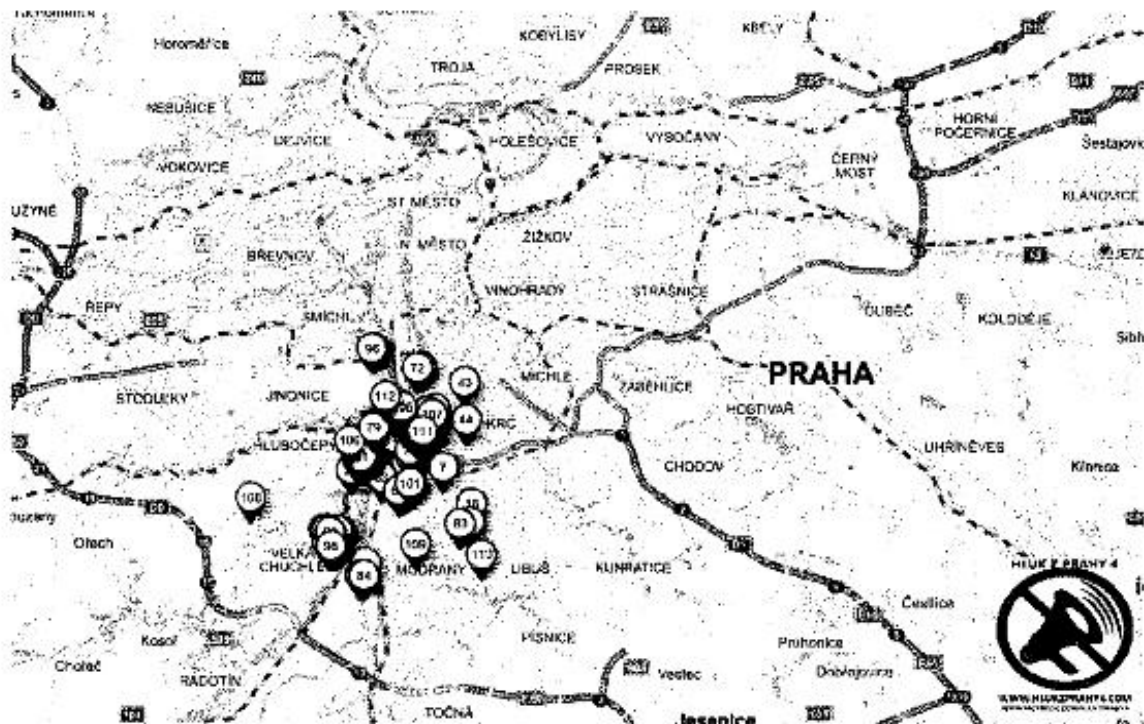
Horoměřice
KOBYLISY
KBELY
TROJA
PROSEK
NEBUŠICE
DEJVICE
HOLEŠOVICE
VYSOČANY
HORNÍ POČERNICE
Šestajovice
VOKOVICE
ČERNÝ MOST
ST. MĚSTO
KLÁNOVICE
RUZYNĚ
BŘEVNOV
N. MĚSTO
ŽIŽKOV
ŘEPY
SMÍCHOV
VINOHRADY
STRAŠNICE
DUBEČ
KOLODĚJE
PRAHA
MICHLE
ZÁBĚHLICE
STODŮLKY
JINONICE
HOSTIVAŘ
KRČ
HLUBOČEPY
CHODOV
UHŘÍNĚVES
Kameno
Olšany
VELKÁ CHUCHLE
MODŘANY
LIBUŠ
KUNRATICE
Čestlice
Kosoř
PÍSNICE
Průhonice
Choteč
RADOTÍN
Vestec
Dobřejovice
TOČNÁ
Jesenice
96
72
43
112
40
44
79
111
106
7
101
108
18
83
95
109
113
84
HLUK Z PRAHY 4
WWW.HLUKZPRAHY4.COM